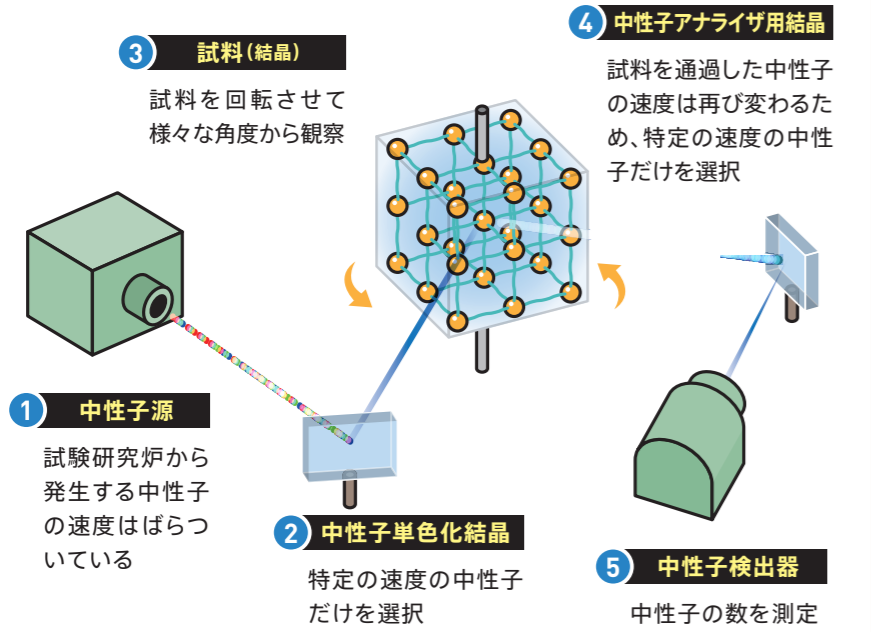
3 試料（結晶）

試料を回転させて様々な角度から観察

4 中性子アナライザ用結晶

試料を通過した中性子の速度は再び変わるため、特定の速度の中性子だけを選択

1 中性子源

試験研究炉から発生する中性子の速度はばらついている

2 中性子単色化結晶

特定の速度の中性子だけを選択

5 中性子検出器

中性子の数を測定